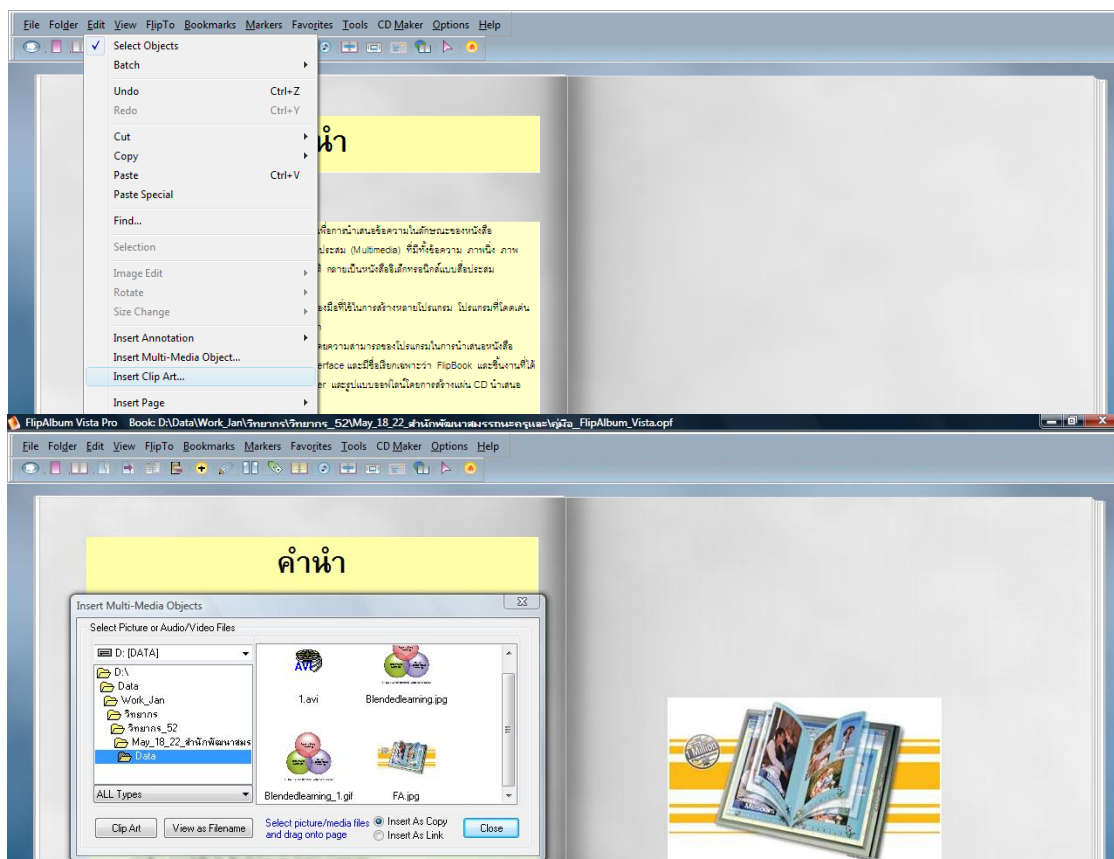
File Folder Edit View FlipTo Bookmarks Markers Favorites Tools CD Maker Options Help

✓ Select Objects
Batch
Undo Ctrl+Z
Redo Ctrl+Y
Cut
Copy
Paste Ctrl+V
Paste Special
Find...
Selection
Image Edit
Rotate
Size Change
Insert Annotation
Insert Multi-Media Object...
Insert Clip Art...
Insert Page

นำ

เพื่อการนำเสนอข้อความในลักษณะของหนังสือ ประสม (Multimedia) ที่มีทั้งข้อความ ภาพนิ่ง ภาพ กลายเป็นหนังสืออิเล็กทรอนิกส์แบบสื่อประสม

องมือที่ใช้ในการสร้างหลายโปรแกรม โปรแกรมที่โดดเด่น

ดยความสามารถของโปรแกรมในการนำเสนอหนังสือ erface และมีชื่อเรียกเฉพาะว่า FlipBook และชิ้นงานที่ได้ er และรูปแบบออฟไลน์โดยการสร้างแผ่น CD นำเสนอ

FlipAlbum Vista Pro Book: D:\Data\Work_Jan\วิทยากร\วิทยากร_52\May_18_22_สำนักพัฒนาสมรรถนะครูและ\คู่มือ_FlipAlbum_Vista.opf

File Folder Edit View FlipTo Bookmarks Markers Favorites Tools CD Maker Options Help

คำนำ

Insert Multi-Media Objects
Select Picture or Audio/Video Files
D: [DATA]
D:\
Data
Work_Jan
วิทยากร
วิทยากร_52
May_18_22_สำนักพัฒนาสมร
Data
ALL Types
1.avi
Blendedlearning.jpg
Blendedlearning_1.gif
FA.jpg
Clip Art
View as Filename
Select picture/media files and drag onto page
Insert As Copy
Insert As Link
Close